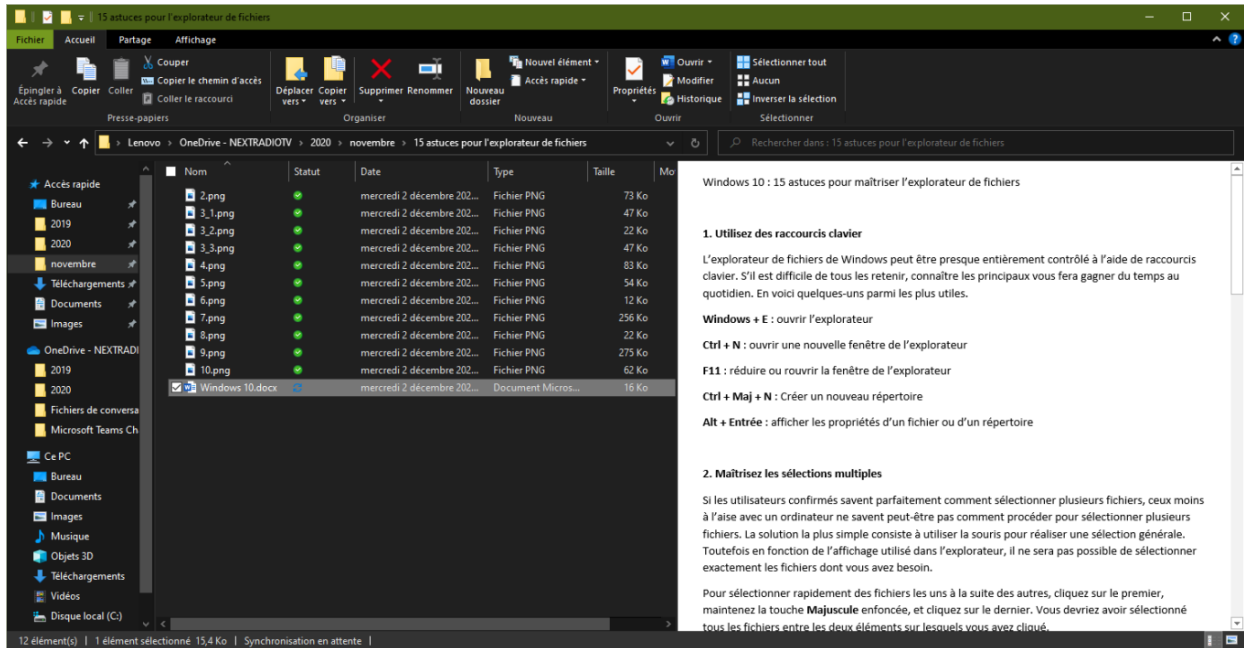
15 astuces pour l'explorateur de fichiers

Fichier | Accueil | Partage | Affichage

Épingler à Accès rapide | Copier | Coller | Couper | Copier le chemin d'accès | Coller le raccourci
Presse-papiers
Déplacer vers | Copier vers | Supprimer | Renommer
Organiser
Nouveau dossier | Nouvel élément | Accès rapide
Nouveau
Propriétés | Ouvrir | Modifier | Historique
Ouvrir
Sélectionner tout | Aucun | Inverser la sélection
Sélectionner

Lenovo > OneDrive - NEXTRADIOTV > 2020 > novembre > 15 astuces pour l'explorateur de fichiers

Rechercher dans : 15 astuces pour l'explorateur de fichiers

Accès rapide
Bureau
2019
2020
novembre
Téléchargements
Documents
Images
OneDrive - NEXTRADI
2019
2020
Fichiers de conversa
Microsoft Teams Ch
Ce PC
Bureau
Documents
Images
Musique
Objets 3D
Téléchargements
Vidéos
Disque local (C:)

| Nom | Statut | Date | Type | Taille | Mo |
|---|---|---|---|---|---|
| 2.png | | mercredi 2 décembre 202... | Fichier PNG | 73 Ko | |
| 3_1.png | | mercredi 2 décembre 202... | Fichier PNG | 47 Ko | |
| 3_2.png | | mercredi 2 décembre 202... | Fichier PNG | 22 Ko | |
| 3_3.png | | mercredi 2 décembre 202... | Fichier PNG | 47 Ko | |
| 4.png | | mercredi 2 décembre 202... | Fichier PNG | 83 Ko | |
| 5.png | | mercredi 2 décembre 202... | Fichier PNG | 54 Ko | |
| 6.png | | mercredi 2 décembre 202... | Fichier PNG | 12 Ko | |
| 7.png | | mercredi 2 décembre 202... | Fichier PNG | 256 Ko | |
| 8.png | | mercredi 2 décembre 202... | Fichier PNG | 22 Ko | |
| 9.png | | mercredi 2 décembre 202... | Fichier PNG | 275 Ko | |
| 10.png | | mercredi 2 décembre 202... | Fichier PNG | 62 Ko | |
| Windows 10.docx | | mercredi 2 décembre 202... | Document Micros... | 16 Ko | |

Windows 10 : 15 astuces pour maîtriser l'explorateur de fichiers

1. Utilisez des raccourcis clavier

L'explorateur de fichiers de Windows peut être presque entièrement contrôlé à l'aide de raccourcis clavier. S'il est difficile de tous les retenir, connaître les principaux vous fera gagner du temps au quotidien. En voici quelques-uns parmi les plus utiles.

Windows + E : ouvrir l'explorateur

Ctrl + N : ouvrir une nouvelle fenêtre de l'explorateur

F11 : réduire ou rouvrir la fenêtre de l'explorateur

Ctrl + Maj + N : Créer un nouveau répertoire

Alt + Entrée : afficher les propriétés d'un fichier ou d'un répertoire

2. Maîtrisez les sélections multiples

Si les utilisateurs confirmés savent parfaitement comment sélectionner plusieurs fichiers, ceux moins à l'aise avec un ordinateur ne savent peut-être pas comment procéder pour sélectionner plusieurs fichiers. La solution la plus simple consiste à utiliser la souris pour réaliser une sélection générale. Toutefois en fonction de l'affichage utilisé dans l'explorateur, il ne sera pas possible de sélectionner exactement les fichiers dont vous avez besoin.

Pour sélectionner rapidement des fichiers les uns à la suite des autres, cliquez sur le premier, maintenez la touche Majuscule enfoncée, et cliquez sur le dernier. Vous devriez avoir sélectionné tous les fichiers entre les deux éléments sur lesquels vous avez cliqué.

12 élément(s) | 1 élément sélectionné 15,4 Ko | Synchronisation en attente |